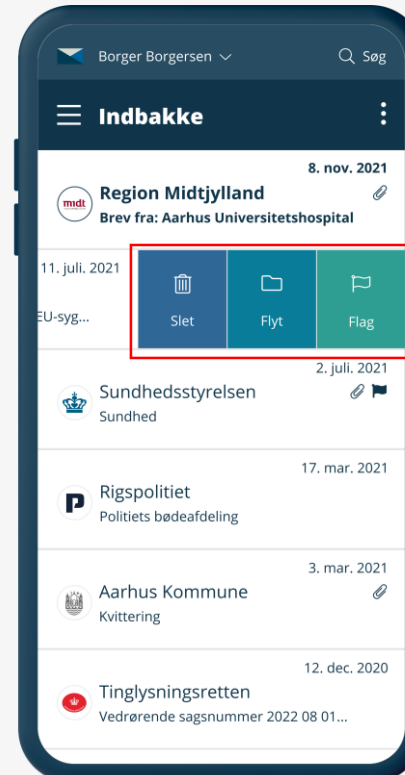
Borger Borgersen
Søg

Indbakke

8. nov. 2021
midt
Region Midtjylland
Brev fra: Aarhus Universitetshospital

11. juli. 2021
EU-syg...
Slet
Flyt
Flag

2. juli. 2021
Sundhedsstyrelsen
Sundhed

17. mar. 2021
P
Rigspolitiet
Politiets bødeafdeling

3. mar. 2021
Aarhus Kommune
Kvittering

12. dec. 2020
Tinglysningsretten
Vedrørende sagsnummer 2022 08 01...